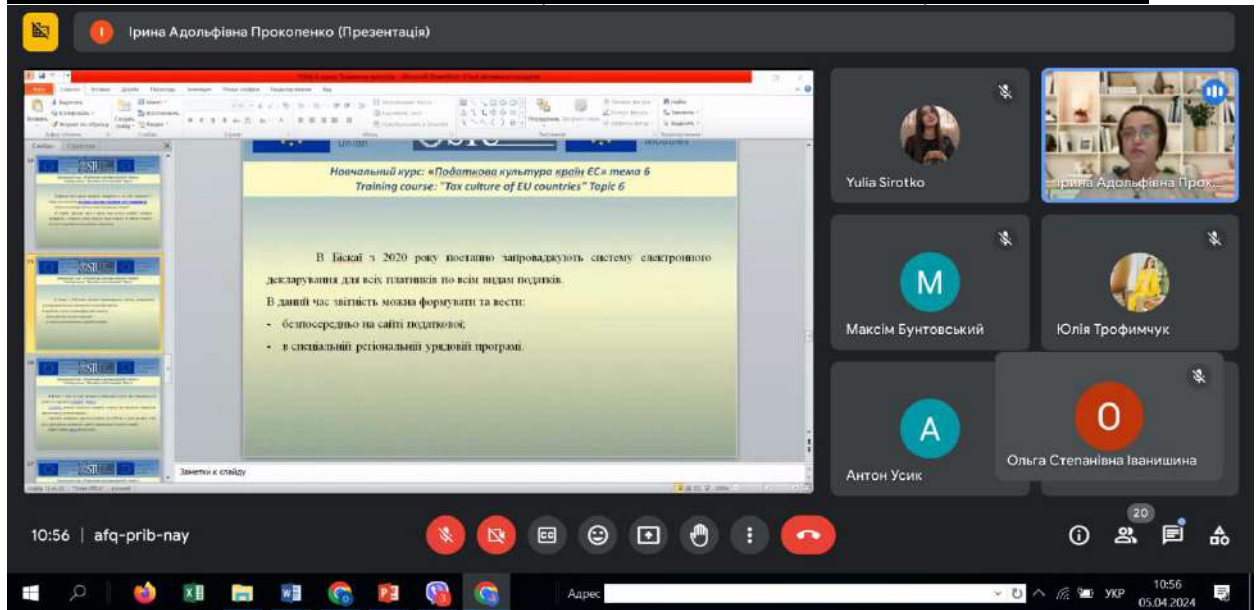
Ірина Адольфівна Прокопенко (Презентація)

Навчальний курс: «Податкова культура країн ЄС» тема 6
Training course: "Tax culture of EU countries" Topic 6

В Біскаї з 2020 року поетапно запроваджують систему електронного декларування для всіх платників по всім видам податків.

В даний час звітність можна формувати та вести:

- безпосередньо на сайті податкової;
- в спеціальній регіональній урядовій програмі.

Заметки к слайду

Yulia Sirotko

Ірина Адольфівна Прок...

M
Максім Бунтовський

Юлія Трофимчук

A
Антон Усик

O
Ольга Степанівна Іванишина

10:56 | afq-prib-nay

20

Адрес

УКР
10:56
05.04.2024